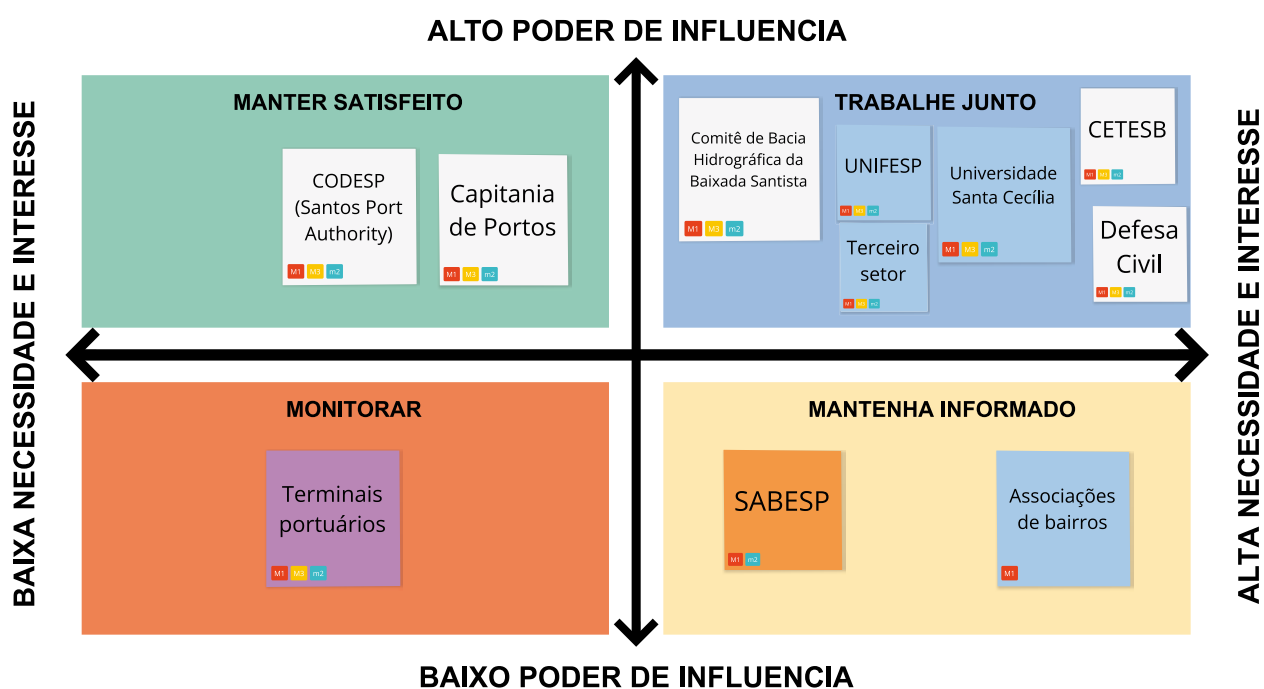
ALTO PODER DE INFLUENCIA

BAIXA NECESSIDADE E INTERESSE

ALTA NECESSIDADE E INTERESSE

MANTER SATISFEITO

CODESP (Santos Port Authority)
M1 M3 m2

Capitania de Portos
M1 M3 m2

TRABALHE JUNTO

Comitê de Bacia Hidrográfica da Baixada Santista
M1 M3 m2

UNIFESP
M1 M3 m2

Universidade Santa Cecília
M1 M3 m2

CETESB
M1 M3 m2

Terceiro setor
M1 M3 m2

Defesa Civil
M1 M3 m2

MONITORAR

Terminais portuários
M1 M3 m2

MANTENHA INFORMADO

SABESP
M1 m2

Associações de bairros
M1

BAIXO PODER DE INFLUENCIA